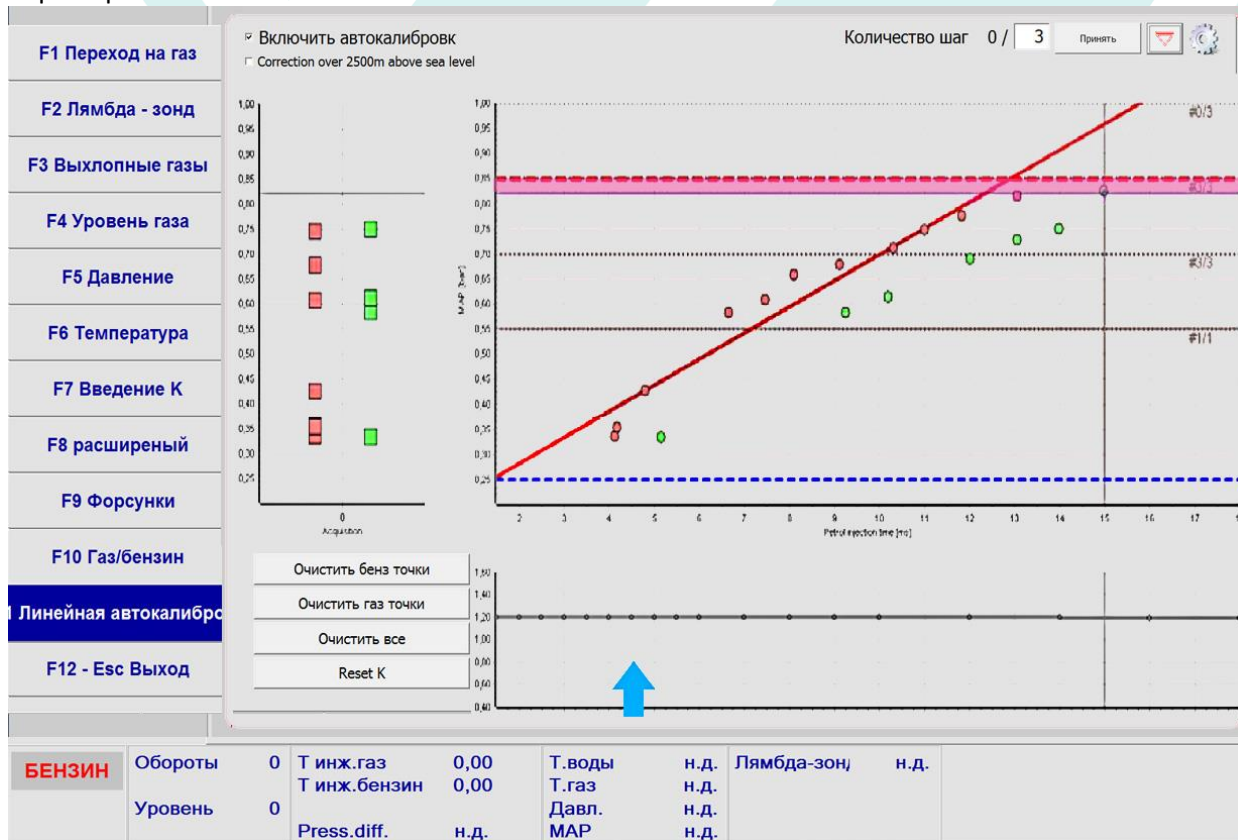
F1 Переход на газ
F2 Лямбда - зонд
F3 Выхлопные газы
F4 Уровень газа
F5 Давление
F6 Температура
F7 Введение K
F8 расширеный
F9 Форсунки
F10 Газ/бензин
l Линейная автокалибро
F12 - Esc Выход

☑ Включить автокалибровк
☐ Correction over 2500m above sea level

Количество шаг 0 / 3 Принять

1,00 0,95 0,90 0,85 0,80 0,75 0,70 0,65 0,60 0,55 0,50 0,45 0,40 0,35 0,30 0,25
0
Acquisition

MAP [bar]
1,00 0,95 0,90 0,85 0,80 0,75 0,70 0,65 0,60 0,55 0,50 0,45 0,40 0,35 0,30 0,25
#0/3
#3/3
#1/1
2 3 4 5 6 7 8 9 10 11 12 13 14 15 16 17
Petrol injection time [ms]

Очистить бенз точки
Очистить газ точки
Очистить все
Reset K

1,60 1,40 1,20 1,00 0,80 0,60 0,40

БЕНЗИН
Обороты 0
Уровень 0
Т инж.газ 0,00
Т инж.бензин 0,00
Press.diff. н.д.
Т.воды н.д.
Т.газ н.д.
Давл. н.д.
MAP н.д.
Лямбда-зон н.д.